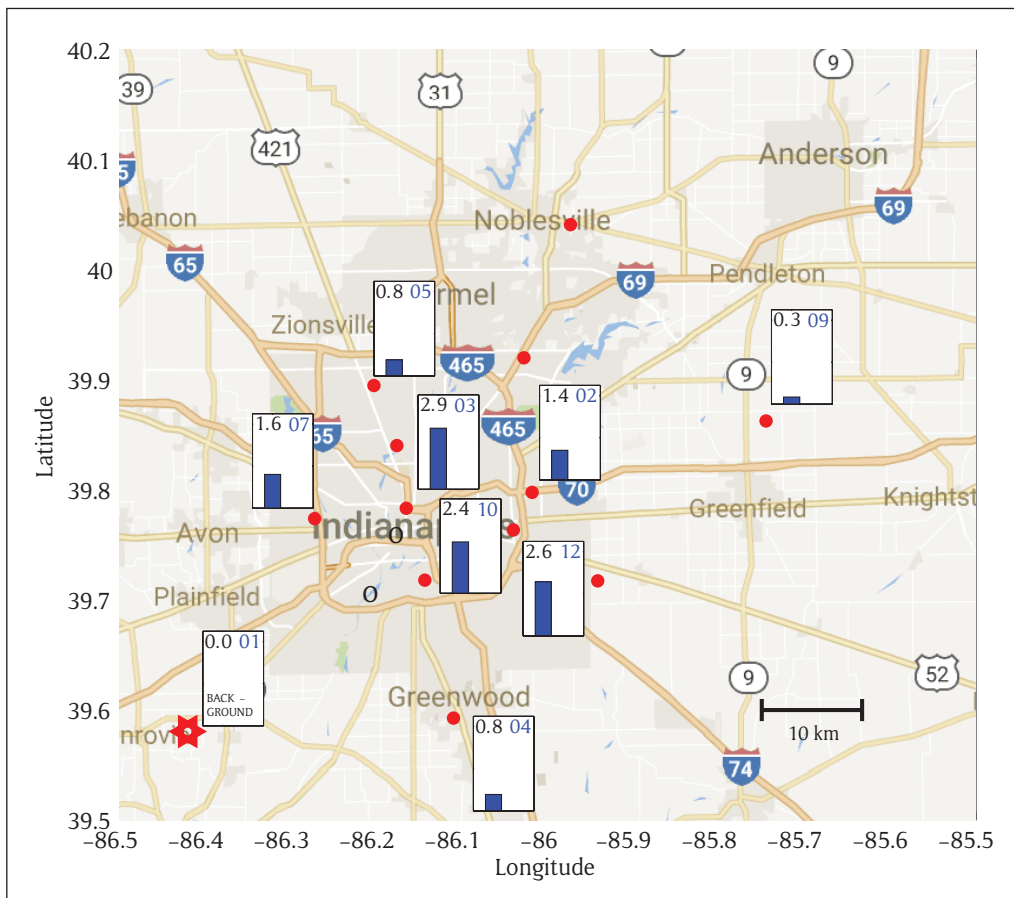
40.2
40.1
40
39.9
39.8
39.7
39.6
39.5
Latitude
−86.5 −86.4 −86.3 −86.2 −86.1 −86 −85.9 −85.8 −85.7 −85.6 −85.5
Longitude

39
31
9
421
Anderson
69
ebanon
Noblesville
65
40
69
Pendleton
rmel
Zionsville
465
9
465
65
70
Greenfield
Knightst
Avon
Indianap
O
O
Plainfield
Greenwood
9
52
74
nrov
10 km

0.8 05
0.3 09
2.9 03
1.4 02
1.6 07
2.4 10
2.6 12
0.0 01
BACK – GROUND
0.8 04